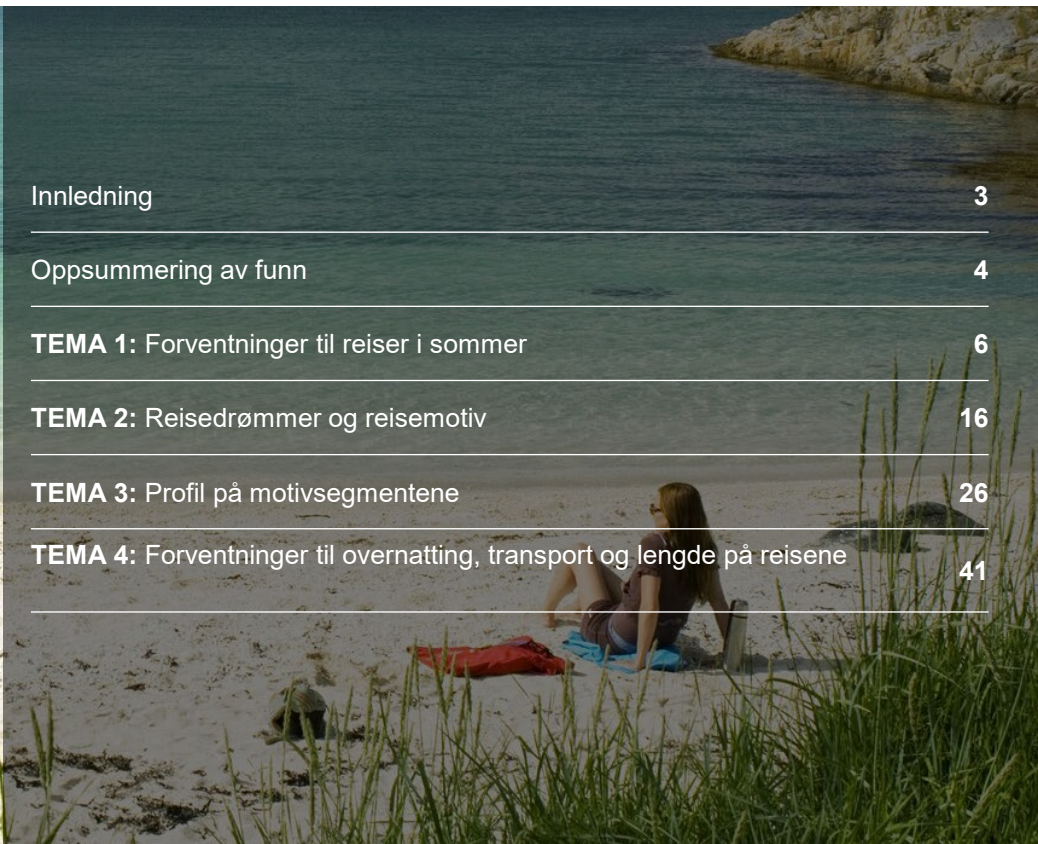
Innledning 3

Oppsummering av funn 4

**TEMA 1:** Forventninger til reiser i sommer 6

**TEMA 2:** Reisedrømmer og reisemotiv 16

**TEMA 3:** Profil på motivsegmentene 26

**TEMA 4:** Forventninger til overnatting, transport og lengde på reisene 41